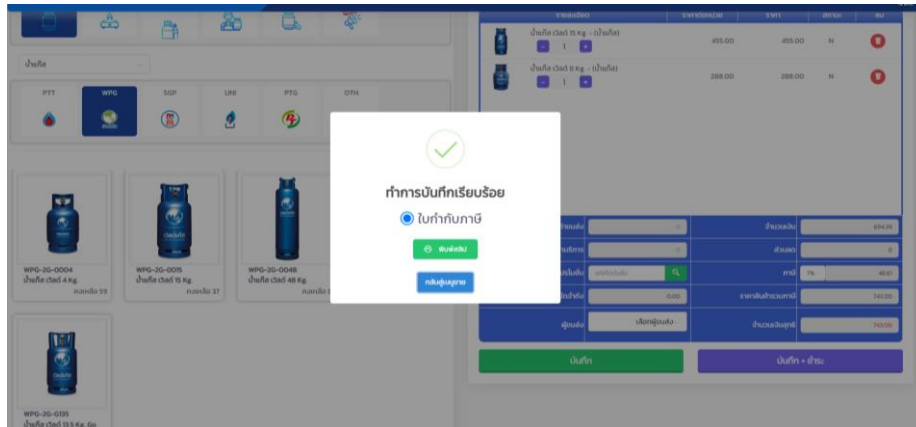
น้ำแก๊ส

PTT WPG SSP UNI PTG OTH

WPG-2G-0004
น้ำแก๊ส ตัวดี 4 Kg
คงเหลือ 59

WPG-2G-0015
น้ำแก๊ส ตัวดี 15 Kg
คงเหลือ 27

WPG-2G-0048
น้ำแก๊ส ตัวดี 48 Kg
คงเหลือ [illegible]

WPG-2G-G135
น้ำแก๊ส ตัวดี 13.5 Kg. Gas

น้ำแก๊ส ตัวดี 15 Kg - (น้ำแก๊ส)
1
455.00 455.00 N

น้ำแก๊ส ตัวดี 8 Kg - (น้ำแก๊ส)
1
288.00 288.00 N

ทำการบันทึกเรียบร้อย
ใบกำกับภาษี
พิมพ์บิล
กลับสู่หน้าขาย

จำนวนเงิน 694.39
ส่วนลด 0
ภาษี 7% 48.61
ราคาสินค้ารวมภาษี 743.00
0.00
เลือกผู้ส่งแก๊ส
จำนวนเงินสุทธิ 743.00

บันทึก
บันทึก + ชำระ